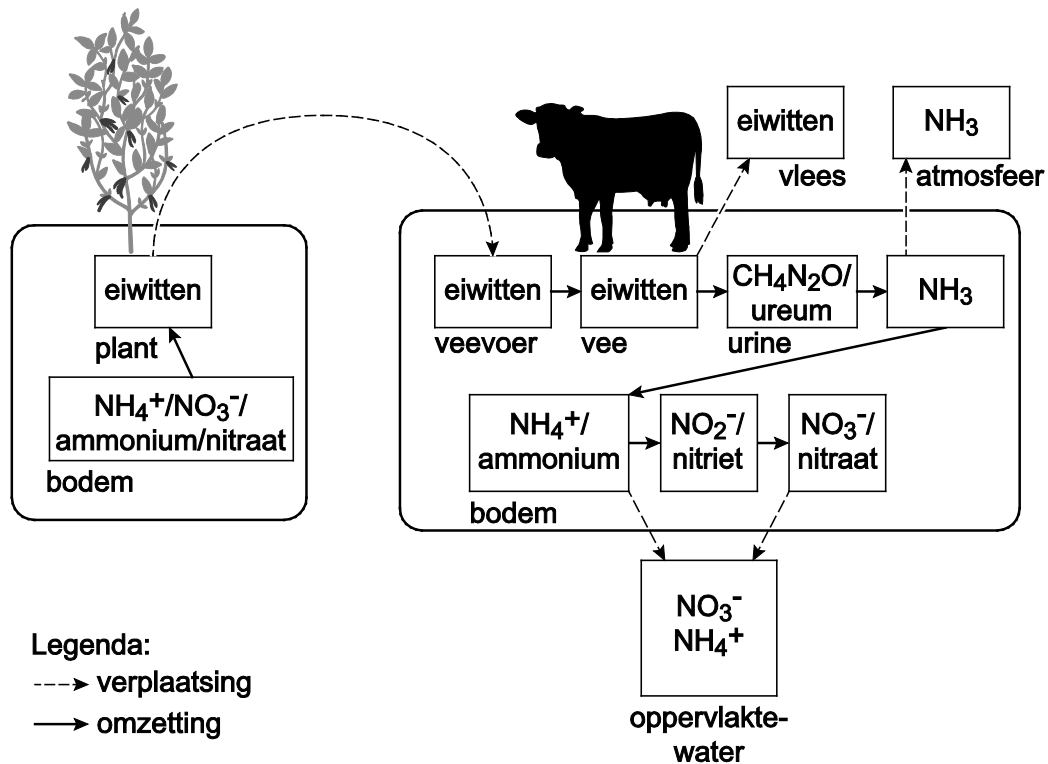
eiwitten

plant

$NH_4^+$/$NO_3^-$/ ammonium/nitraat

bodem

eiwitten

vlees

$NH_3$

atmosfeer

eiwitten

veevoer

eiwitten

vee

$CH_4N_2O$/ ureum

urine

$NH_3$

$NH_4^+$/ ammonium

$NO_2^-$/ nitriet

$NO_3^-$/ nitraat

bodem

$NO_3^-$
$NH_4^+$

oppervlaktewater

Legenda:
verplaatsing
omzetting